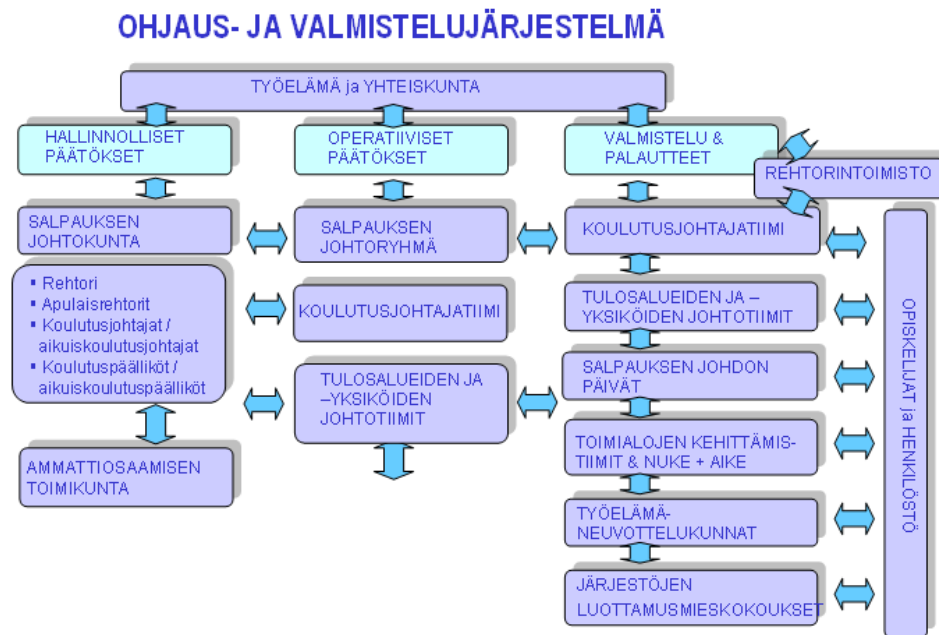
OHJAUS- JA VALMISTELUJÄRJESTELMÄ

TYÖELÄMÄ ja YHTEISKUNTA

HALLINNOLLISET PÄÄTÖKSET

OPERATIIVISET PÄÄTÖKSET

VALMISTELU & PALAUTTEET

REHTORINTOIMISTO

SALPAUKSEN JOHTOKUNTA

SALPAUKSEN JOHTORYHMÄ

KOULUTUSJOHTAJATIIMI

- Rehtori
- Apulaisrehtorit
- Koulutusjohtajat / aikuiskoulutusjohtajat
- Koulutuspäälliköt / aikuiskoulutuspäälliköt

KOULUTUSJOHTAJATIIMI

TULOSALUEIDEN JA –YKSIKÖIDEN JOHTOTIIMIT

TULOSALUEIDEN JA –YKSIKÖIDEN JOHTOTIIMIT

SALPAUKSEN JOHDON PÄIVÄT

AMMATTIOSAAMISEN TOIMIKUNTA

TOIMIALOJEN KEHITTÄMISTIIMIT & NUKE + AIKE

TYÖELÄMÄ-NEUVOTTELUKUNNAT

JÄRJESTÖJEN LUOTTAMUSMIESKOKOUKSET

OPISKELIJAT ja HENKILÖSTÖ